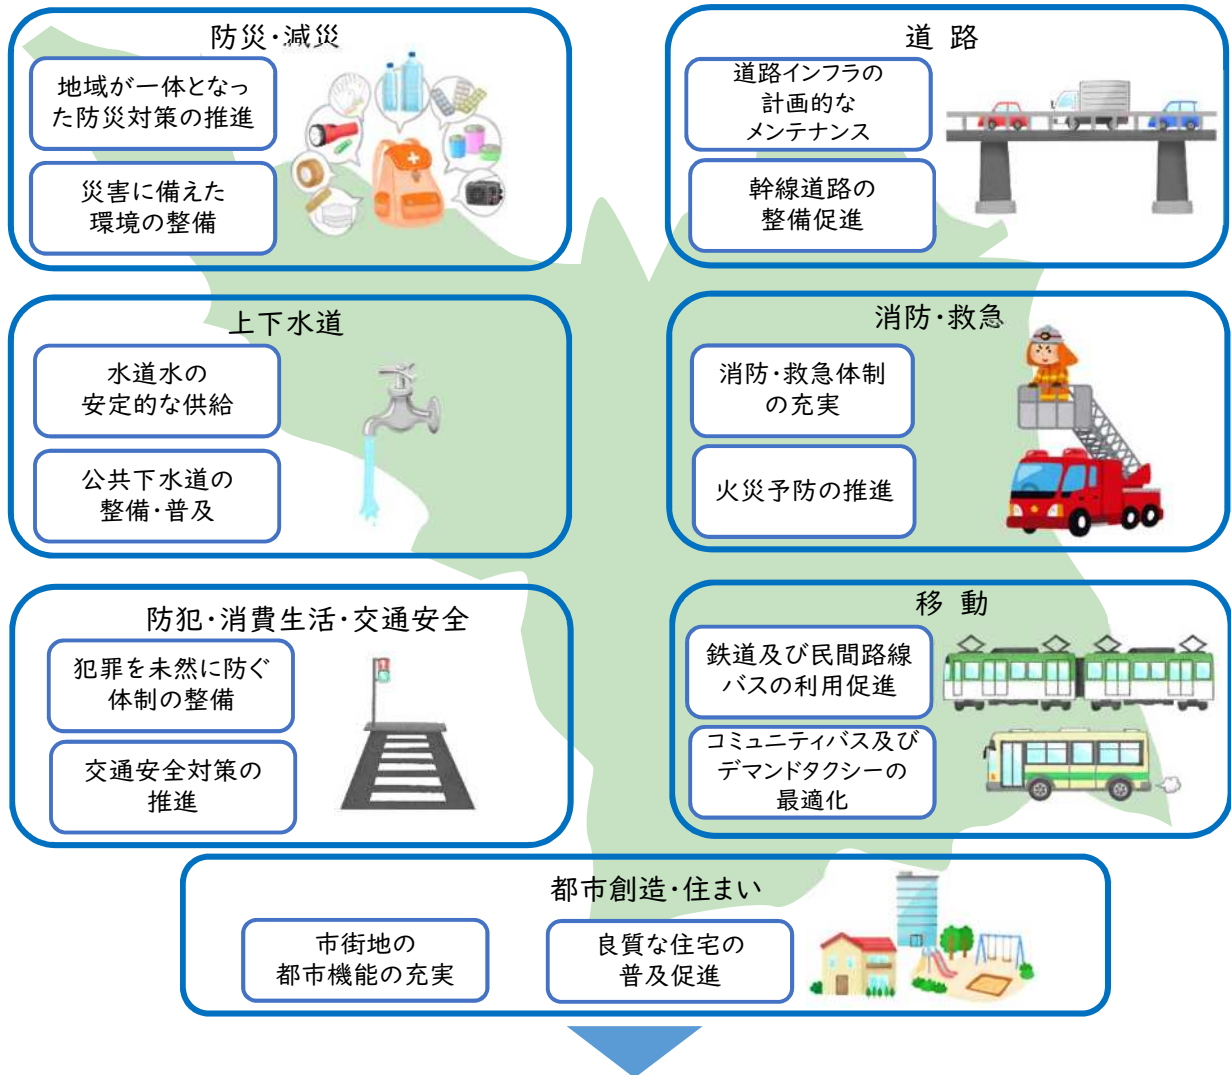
防災・減災

地域が一体となった防災対策の推進

災害に備えた環境の整備

道 路

道路インフラの計画的なメンテナンス

幹線道路の整備促進

上下水道

水道水の安定的な供給

公共下水道の整備・普及

消防・救急

消防・救急体制の充実

火災予防の推進

防犯・消費生活・交通安全

犯罪を未然に防ぐ体制の整備

交通安全対策の推進

移 動

鉄道及び民間路線バスの利用促進

コミュニティバス及びデマンドタクシーの最適化

都市創造・住まい

市街地の都市機能の充実

良質な住宅の普及促進